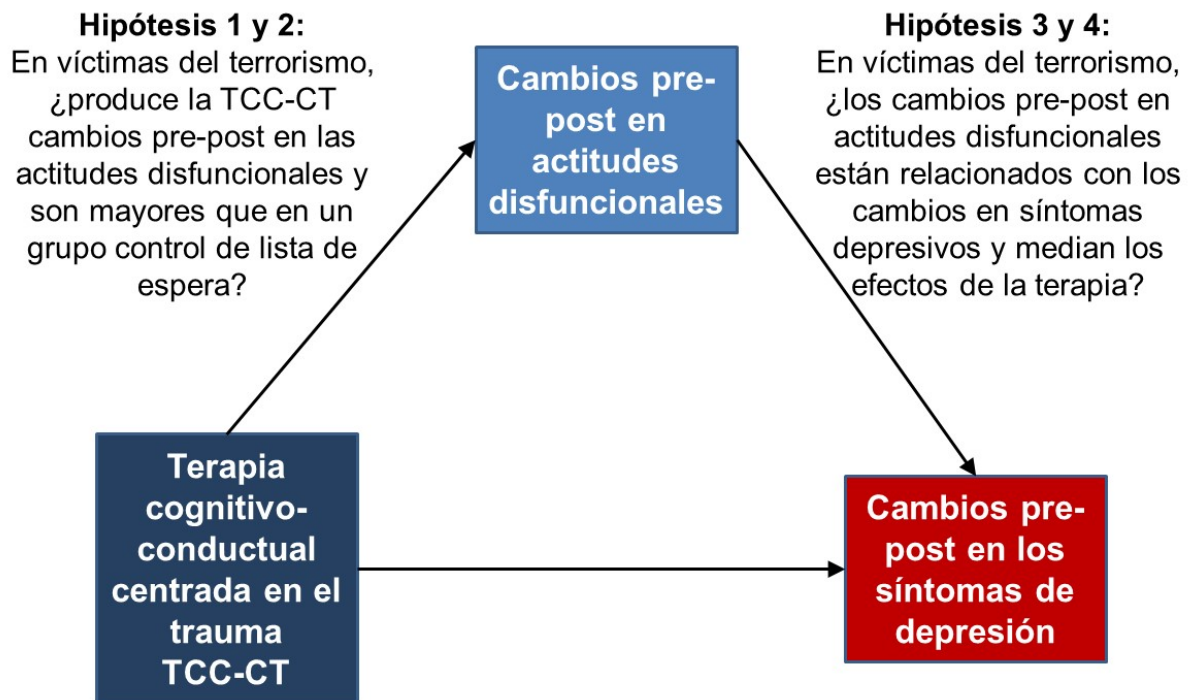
**Hipótesis 1 y 2:**
En víctimas del terrorismo, ¿produce la TCC-CT cambios pre-post en las actitudes disfuncionales y son mayores que en un grupo control de lista de espera?

**Cambios pre-post en actitudes disfuncionales**

**Hipótesis 3 y 4:**
En víctimas del terrorismo, ¿los cambios pre-post en actitudes disfuncionales están relacionados con los cambios en síntomas depresivos y median los efectos de la terapia?

**Terapia cognitivo-conductual centrada en el trauma TCC-CT**

**Cambios pre-post en los síntomas de depresión**